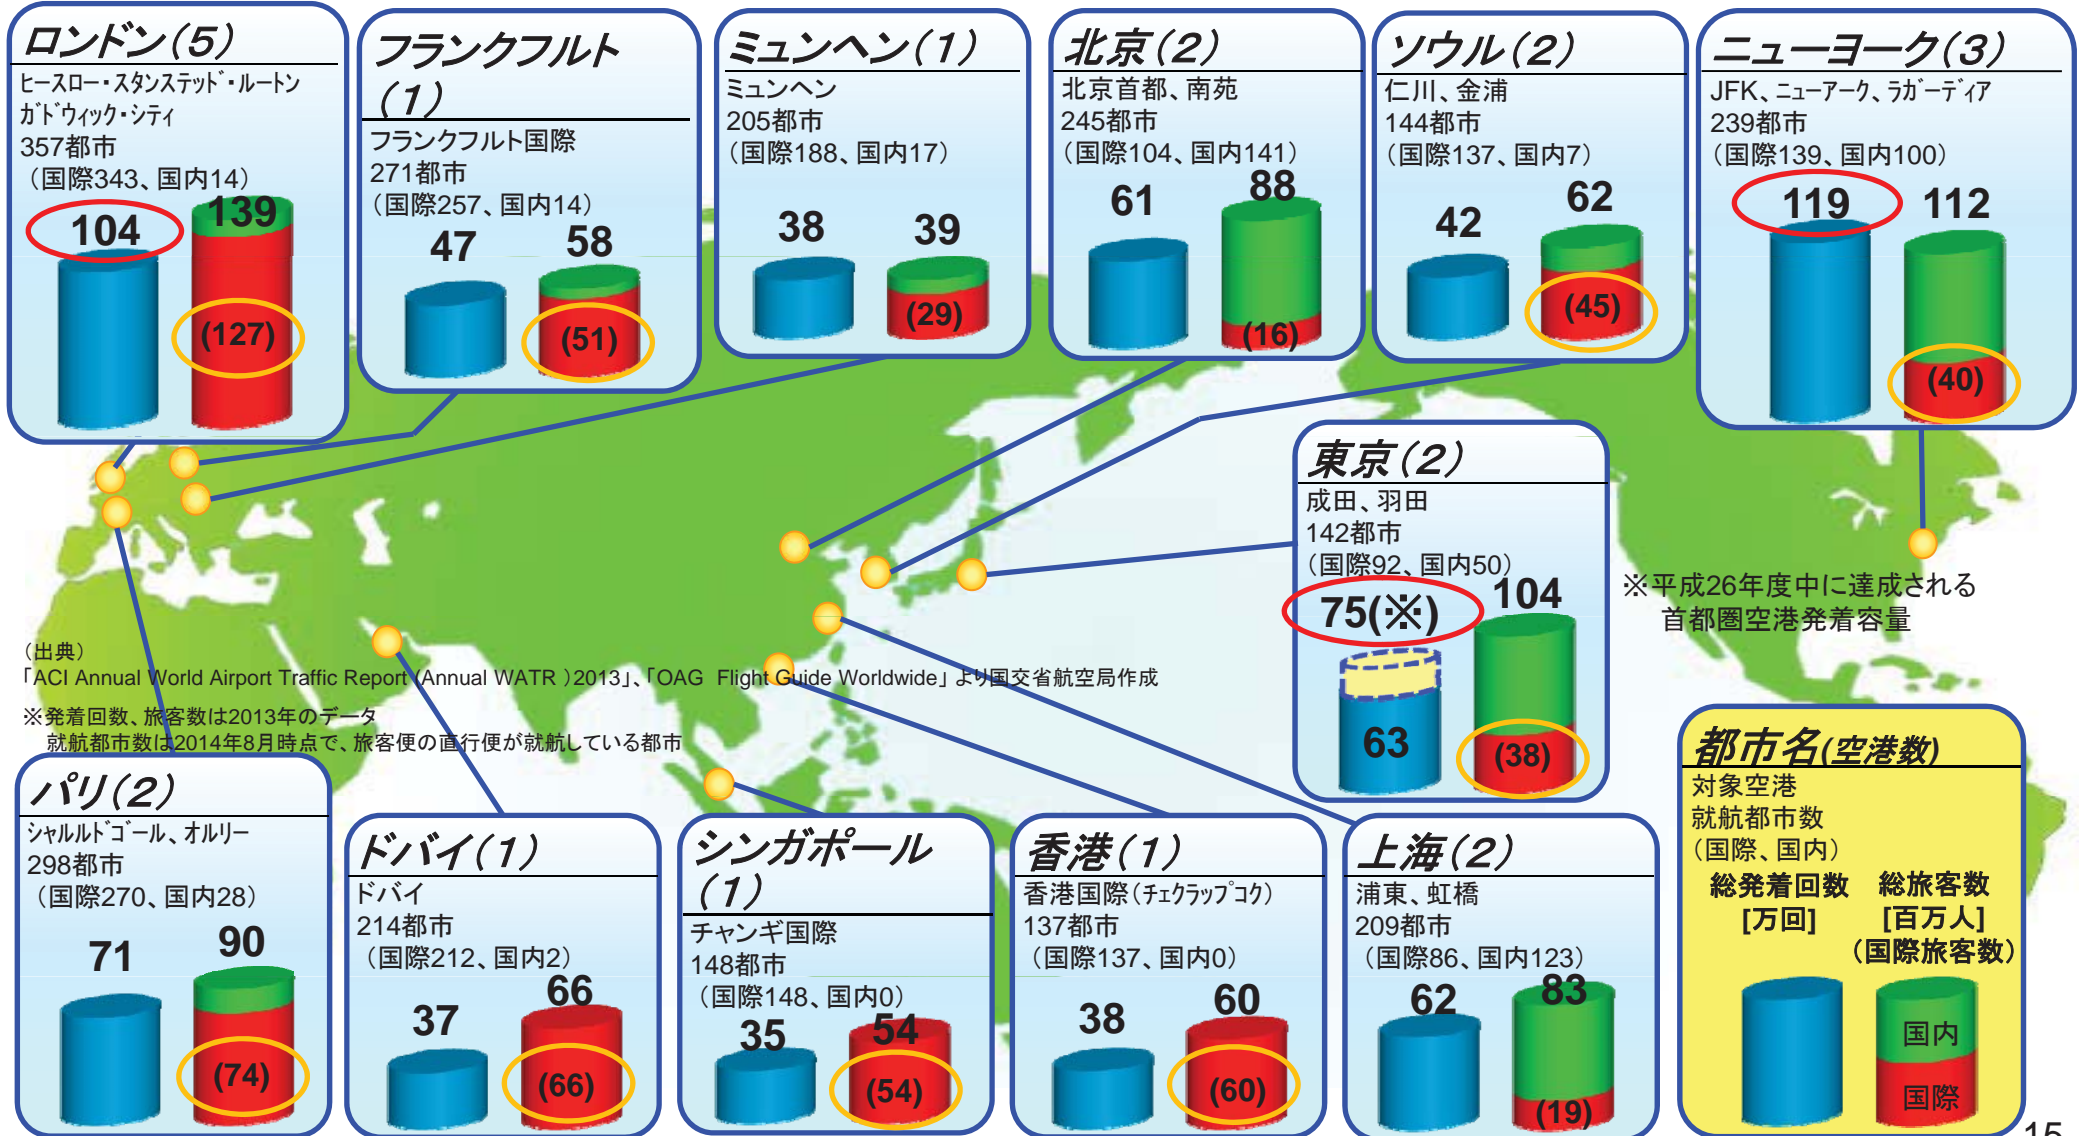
ロンドン(5)
ヒースロー・スタンステッド・ルートン
ガトウィック・シティ
357都市
（国際343、国内14）
104
139
(127)

フランクフルト(1)
フランクフルト国際
271都市
（国際257、国内14）
47
58
(51)

ミュンヘン(1)
ミュンヘン
205都市
（国際188、国内17）
38
39
(29)

北京(2)
北京首都、南苑
245都市
（国際104、国内141）
61
88
(16)

ソウル(2)
仁川、金浦
144都市
（国際137、国内7）
42
62
(45)

ニューヨーク(3)
JFK、ニューアーク、ラガーディア
239都市
（国際139、国内100）
119
112
(40)

東京(2)
成田、羽田
142都市
（国際92、国内50）
75(※)
104
63
(38)

※平成26年度中に達成される首都圏空港発着容量

（出典）
「ACI Annual World Airport Traffic Report (Annual WATR )2013」、「OAG Flight Guide Worldwide」より国交省航空局作成

※発着回数、旅客数は2013年のデータ
就航都市数は2014年8月時点で、旅客便の直行便が就航している都市

パリ(2)
シャルルドゴール、オルリー
298都市
（国際270、国内28）
71
90
(74)

ドバイ(1)
ドバイ
214都市
（国際212、国内2）
37
66
(66)

シンガポール(1)
チャンギ国際
148都市
（国際148、国内0）
35
54
(54)

香港(1)
香港国際（チェクラップコク）
137都市
（国際137、国内0）
38
60
(60)

上海(2)
浦東、虹橋
209都市
（国際86、国内123）
62
83
(19)

都市名(空港数)
対象空港
就航都市数
（国際、国内）
総発着回数[万回]
総旅客数[百万人]
（国際旅客数）
国内
国際

15